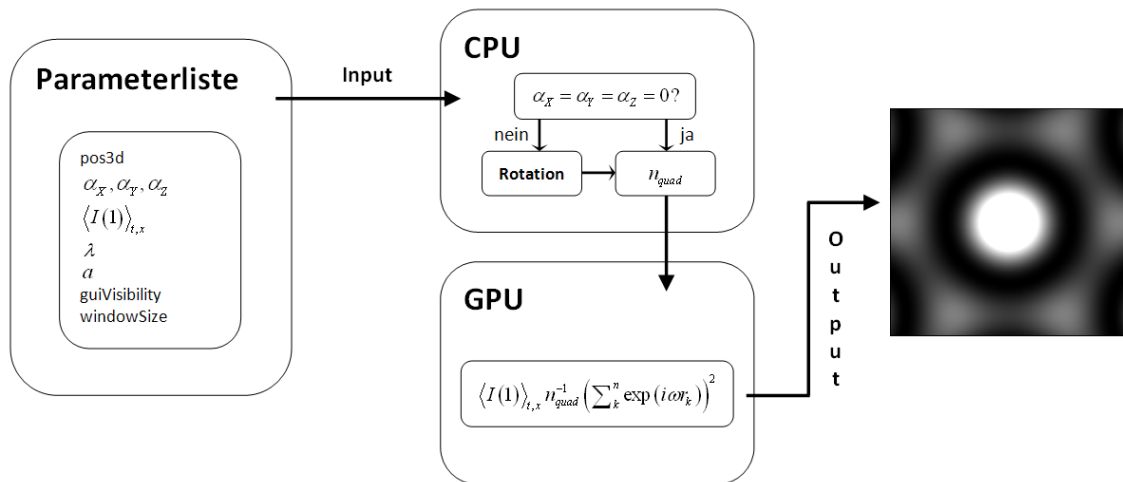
Parameterliste

pos3d
$\alpha_X, \alpha_Y, \alpha_Z$
$\langle I(1) \rangle_{t,x}$
$\lambda$
$a$
guiVisibility
windowSize

Input

CPU

$\alpha_X = \alpha_Y = \alpha_Z = 0?$

nein

ja

Rotation

$n_{quad}$

GPU

$\langle I(1) \rangle_{t,x} n_{quad}^{-1} \left( \sum_k^n \exp(i\omega r_k) \right)^2$

O u t p u t